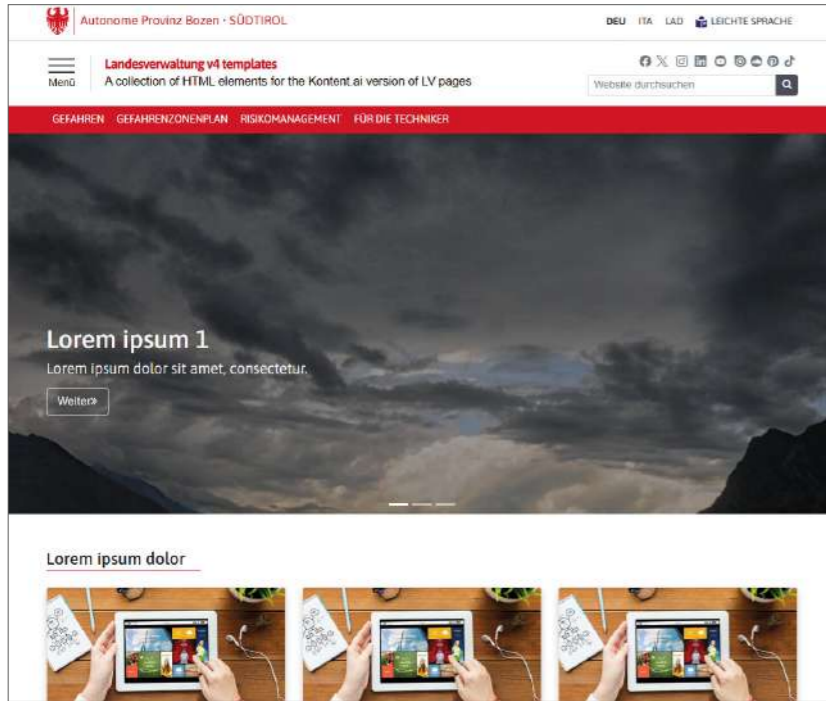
Autonome Provinz Bozen · SÜDTIROL

DEU ITA LAD LEICHTE SPRACHE

Menü

Landesverwaltung v4 templates

A collection of HTML elements for the Kontent.ai version of LV pages

Website durchsuchen

GEFAHREN GEFAHRENZONENPLAN RISIKOMANAGEMENT FÜR DIE TECHNIKER

Lorem ipsum 1

Lorem ipsum dolor sit amet, consectetur.

Weiter»

Lorem ipsum dolor